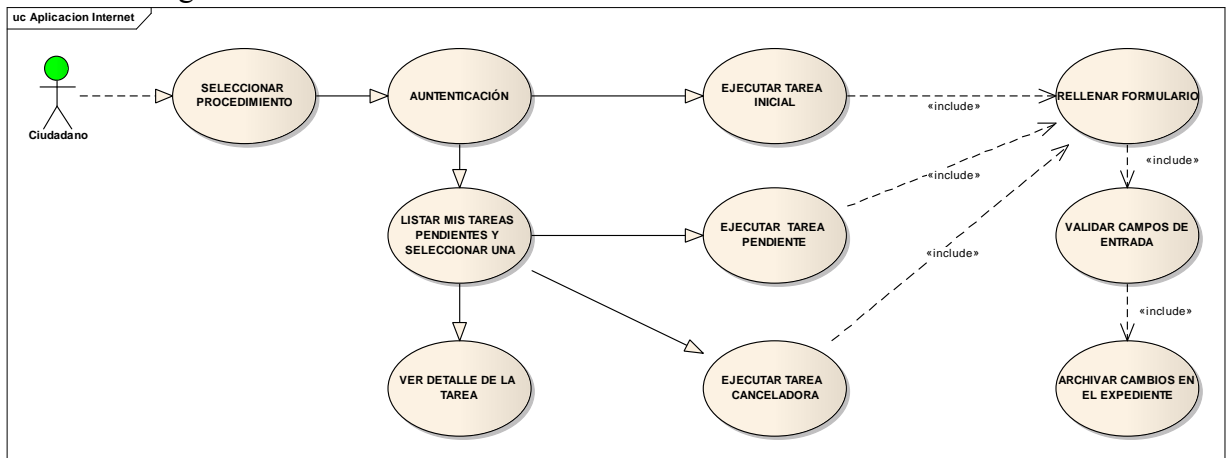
uc Aplicacion Internet

Ciudadano

SELECCIONAR PROCEDIMIENTO

AUNTENTICACIÓN

EJECUTAR TAREA INICIAL

«include»

RELLENAR FORMULARIO

«include»

«include»

LISTAR MIS TAREAS PENDIENTES Y SELECCIONAR UNA

EJECUTAR TAREA PENDIENTE

«include»

VALIDAR CAMPOS DE ENTRADA

«include»

VER DETALLE DE LA TAREA

EJECUTAR TAREA CANCELADORA

ARCHIVAR CAMBIOS EN EL EXPEDIENTE